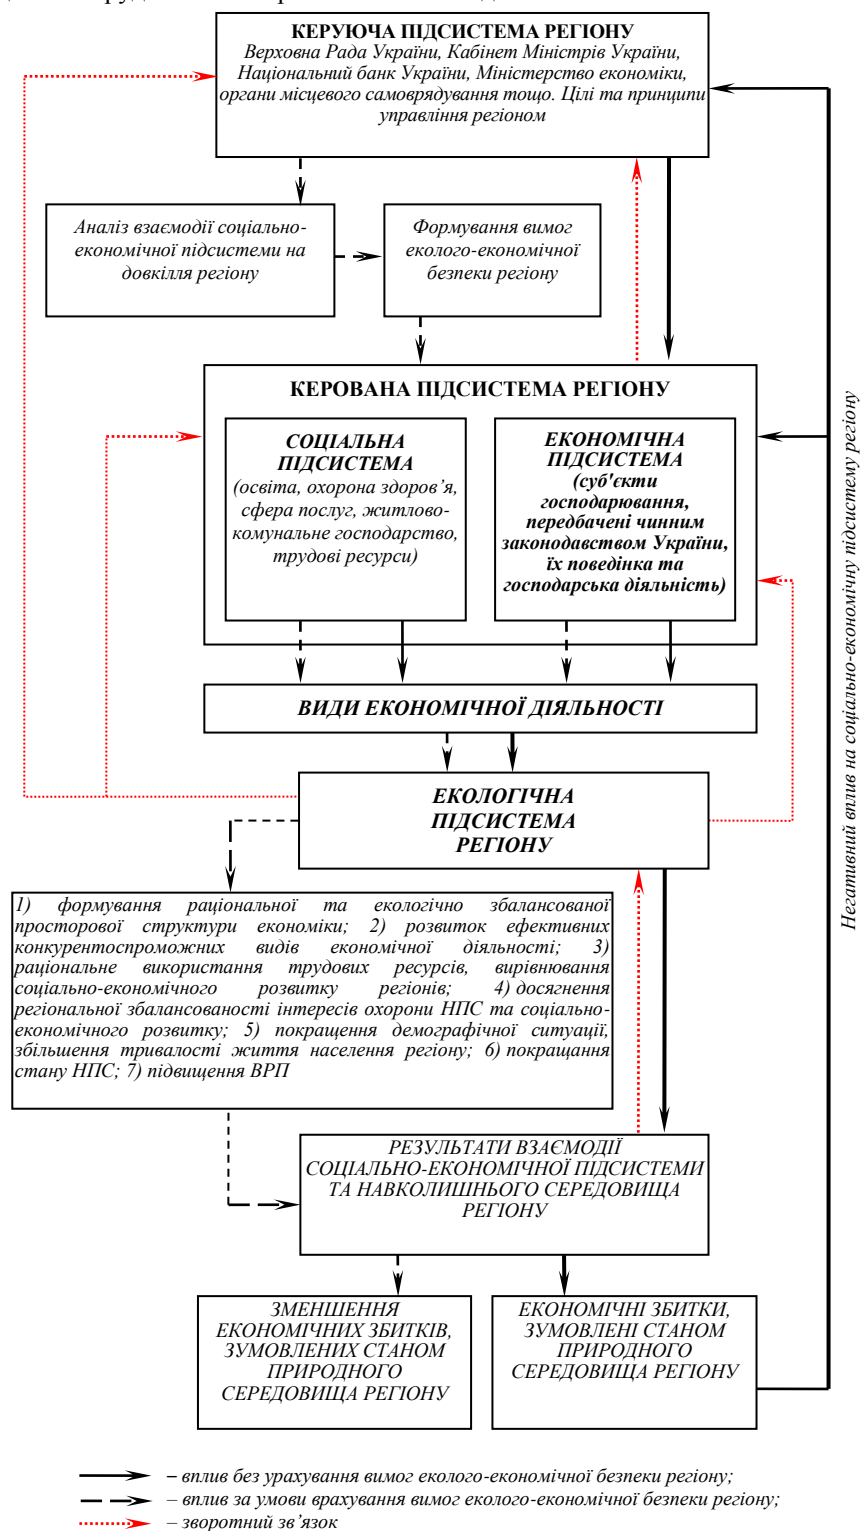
КЕРУЮЧА ПІДСИСТЕМА РЕГІОНУ
Верховна Рада України, Кабінет Міністрів України, Національний банк України, Міністерство економіки, органи місцевого самоврядування тощо. Цілі та принципи управління регіоном

Аналіз взаємодії соціально-економічної підсистеми на довкілля регіону

Формування вимог еколого-економічної безпеки регіону

КЕРОВАНА ПІДСИСТЕМА РЕГІОНУ

СОЦІАЛЬНА ПІДСИСТЕМА
(освіта, охорона здоров'я, сфера послуг, житлово-комунальне господарство, трудові ресурси)

ЕКОНОМІЧНА ПІДСИСТЕМА
(суб'єкти господарювання, передбачені чинним законодавством України, їх поведінка та господарська діяльність)

ВИДИ ЕКОНОМІЧНОЇ ДІЯЛЬНОСТІ

ЕКОЛОГІЧНА ПІДСИСТЕМА РЕГІОНУ

1) формування раціональної та екологічно збалансованої просторової структури економіки; 2) розвиток ефективних конкурентоспроможних видів економічної діяльності; 3) раціональне використання трудових ресурсів, вирівнювання соціально-економічного розвитку регіонів; 4) досягнення регіональної збалансованості інтересів охорони НПС та соціально-економічного розвитку; 5) покращення демографічної ситуації, збільшення тривалості життя населення регіону; 6) покращання стану НПС; 7) підвищення ВРП

РЕЗУЛЬТАТИ ВЗАЄМОДІЇ СОЦІАЛЬНО-ЕКОНОМІЧНОЇ ПІДСИСТЕМИ ТА НАВКОЛИШНЬОГО СЕРЕДОВИЩА РЕГІОНУ

ЗМЕНШЕННЯ ЕКОНОМІЧНИХ ЗБИТКІВ, ЗУМОВЛЕНИХ СТАНОМ ПРИРОДНОГО СЕРЕДОВИЩА РЕГІОНУ

ЕКОНОМІЧНІ ЗБИТКИ, ЗУМОВЛЕНІ СТАНОМ ПРИРОДНОГО СЕРЕДОВИЩА РЕГІОНУ

Негативний вплив на соціально-економічну підсистему регіону

– вплив без урахування вимог еколого-економічної безпеки регіону;
– вплив за умови врахування вимог еколого-економічної безпеки регіону;
– зворотний зв'язок